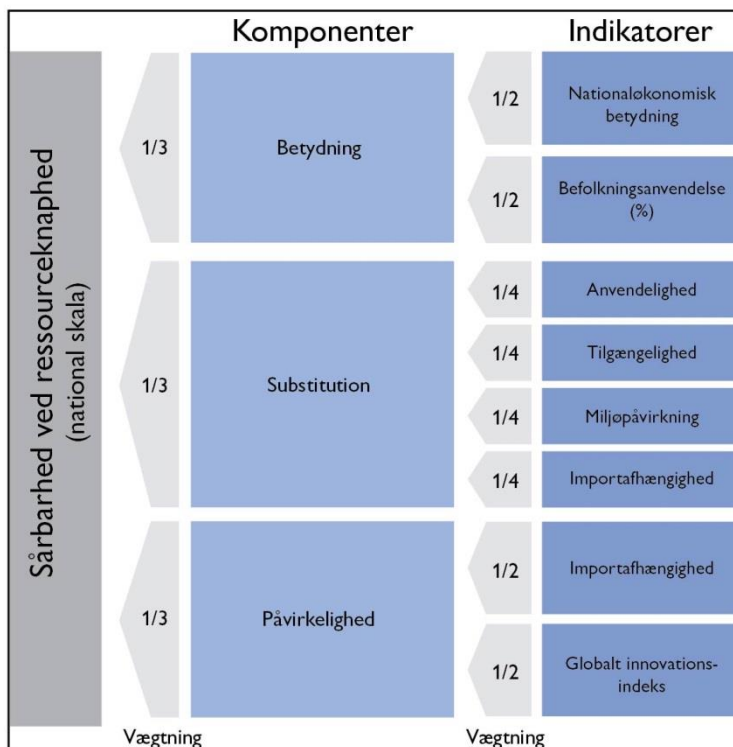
Komponenter

Indikatorer

Sårbarhed ved ressourceknaphed
(national skala)

1/3

Betydning

1/2

Nationaløkonomisk betydning

1/2

Befolkningsanvendelse (%)

1/3

Substitution

1/4

Anvendelighed

1/4

Tilgængelighed

1/4

Miljøpåvirkning

1/4

Importafhængighed

1/3

Påvirkelighed

1/2

Importafhængighed

1/2

Globalt innovations-indeks

Vægtning

Vægtning